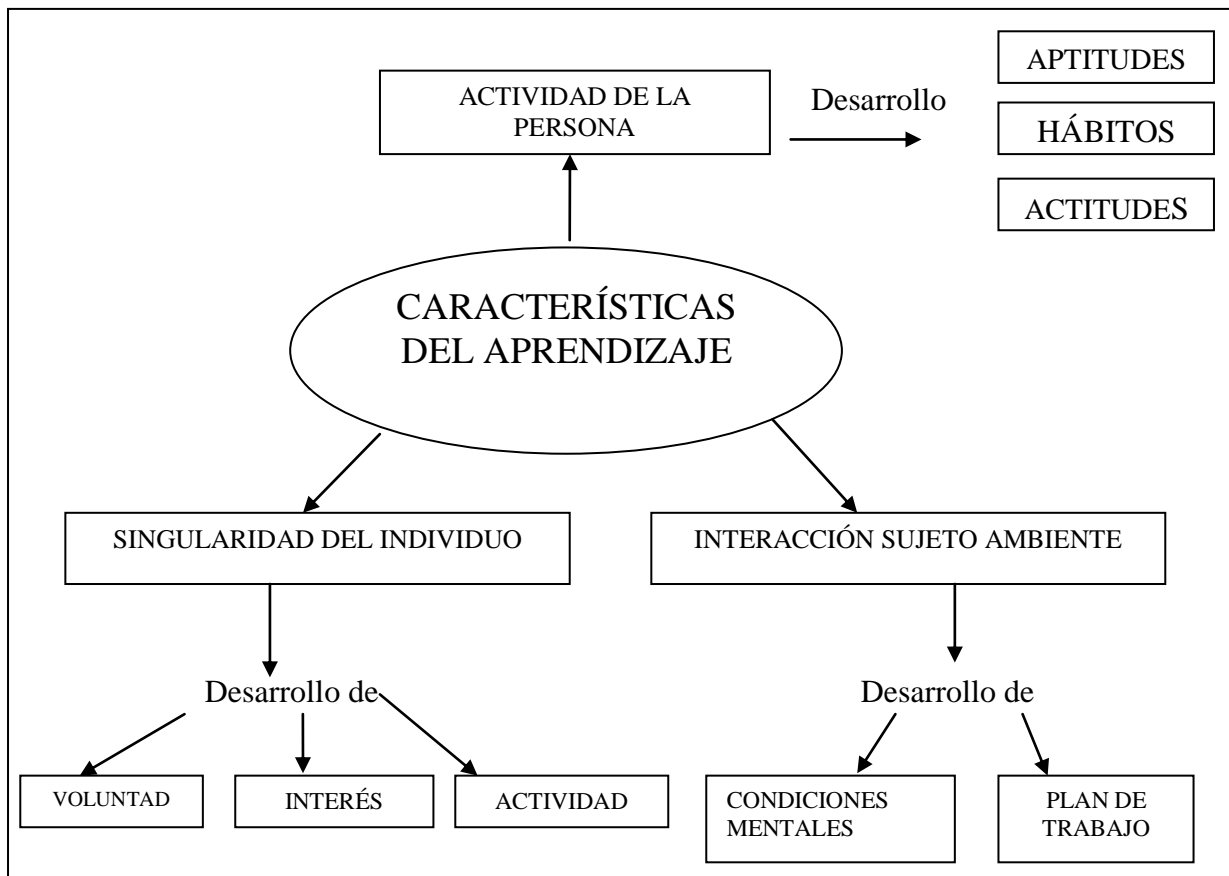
ACTIVIDAD DE LA PERSONA

Desarrollo

APTITUDES

HÁBITOS

ACTITUDES

CARACTERÍSTICAS DEL APRENDIZAJE

SINGULARIDAD DEL INDIVIDUO

INTERACCIÓN SUJETO AMBIENTE

Desarrollo de

VOLUNTAD

INTERÉS

ACTIVIDAD

Desarrollo de

CONDICIONES MENTALES

PLAN DE TRABAJO